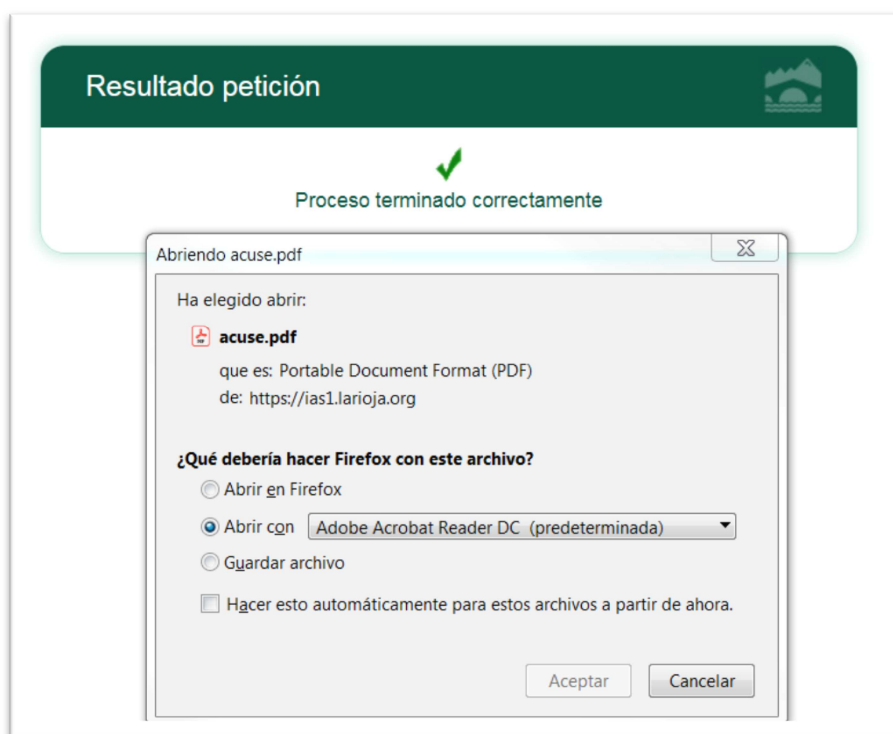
Resultado petición

Proceso terminado correctamente

Abriendo acuse.pdf

Ha elegido abrir:

acuse.pdf

que es: Portable Document Format (PDF)

de: https://ias1.larioja.org

¿Qué debería hacer Firefox con este archivo?

Abrir en Firefox

Abrir con Adobe Acrobat Reader DC (predeterminada)

Guardar archivo

Hacer esto automáticamente para estos archivos a partir de ahora.

Aceptar

Cancelar